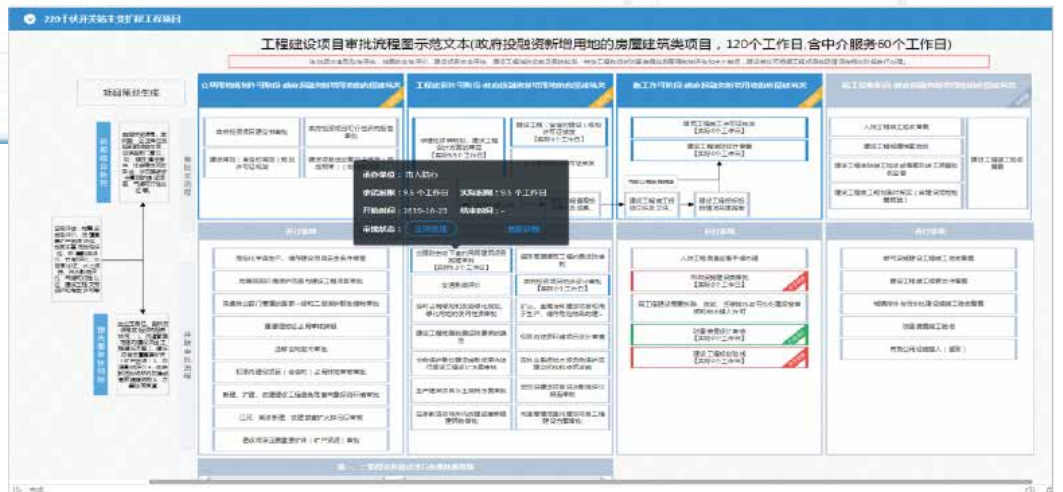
工程建设项目审批流程图示范文本(政府投融资新增用地的房屋建筑类项目，120个工作日,含中介服务60个工作日)

项目策划生成

承办单位：市人防办
审批期限：9.5 个工作日 实际期限：9.5 个工作日
开始时间：2019-10-25 结束时间：--
审批状态：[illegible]

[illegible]